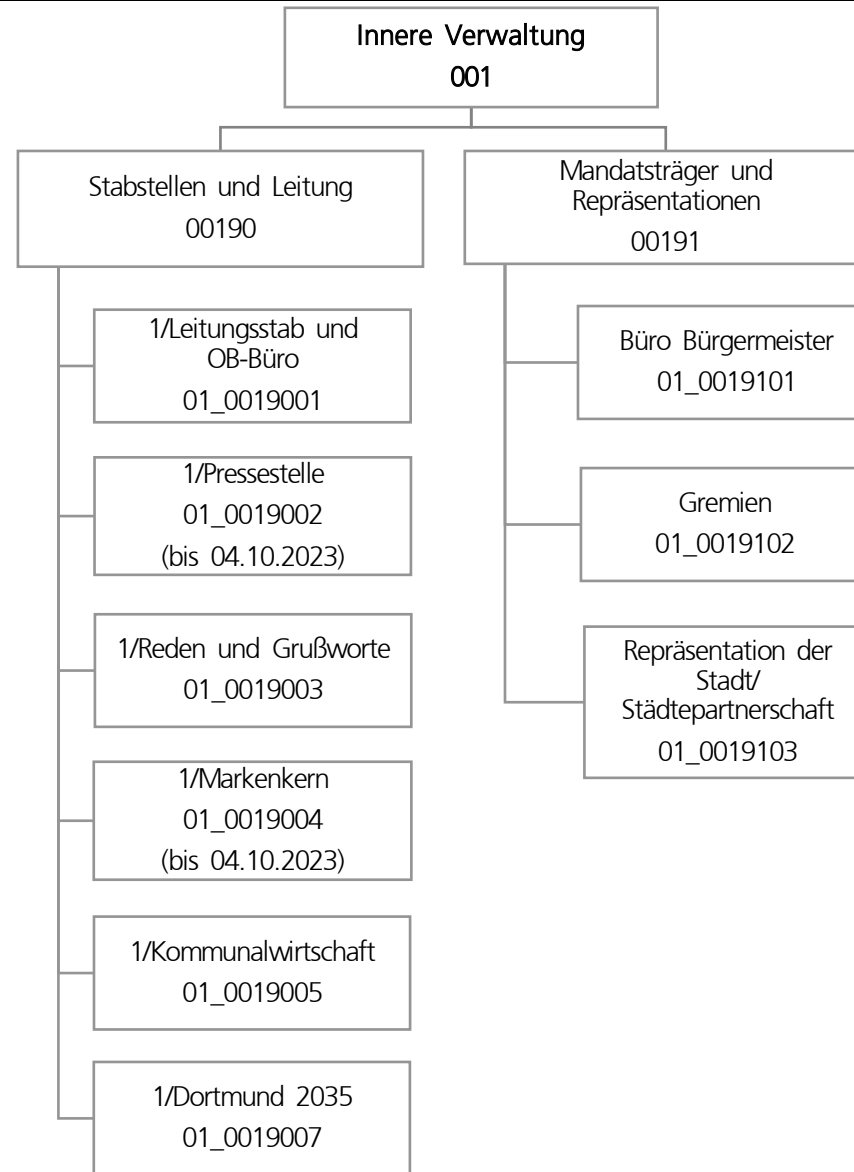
Innere Verwaltung
001

Stabstellen und Leitung
00190

1/Leitungsstab und OB-Büro
01_0019001

1/Pressestelle
01_0019002
(bis 04.10.2023)

1/Reden und Grußworte
01_0019003

1/Markenkern
01_0019004
(bis 04.10.2023)

1/Kommunalwirtschaft
01_0019005

1/Dortmund 2035
01_0019007

Mandatsträger und Repräsentationen
00191

Büro Bürgermeister
01_0019101

Gremien
01_0019102

Repräsentation der Stadt/ Städtepartnerschaft
01_0019103